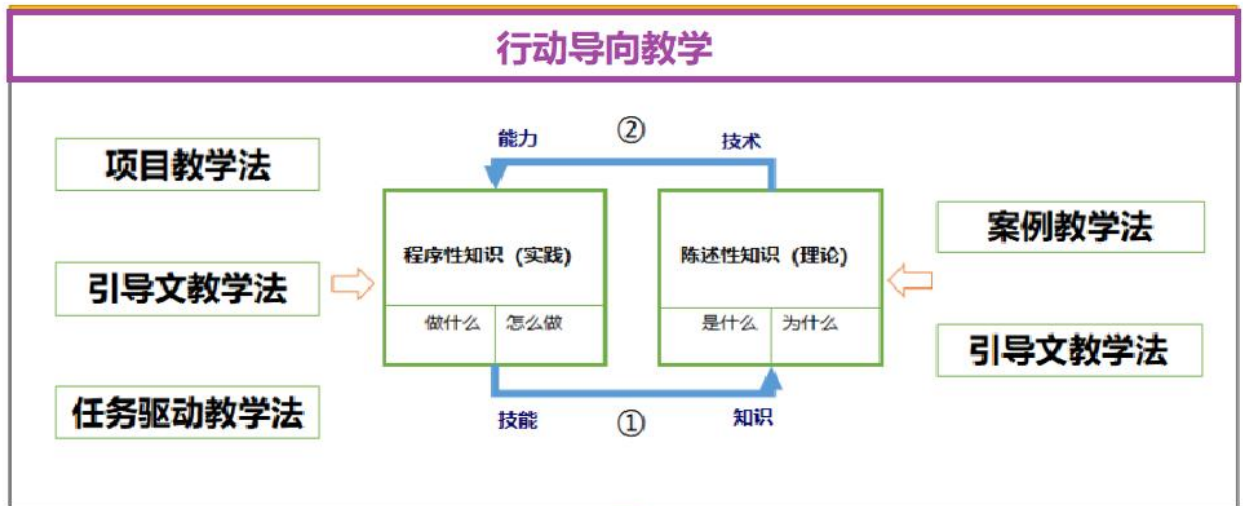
行动导向教学

项目教学法

引导文教学法

任务驱动教学法

能力 ② 技术

程序性知识（实践）

| 做什么 | 怎么做 |
|---|---|

陈述性知识（理论）

| 是什么 | 为什么 |
|---|---|

技能 ① 知识

案例教学法

引导文教学法